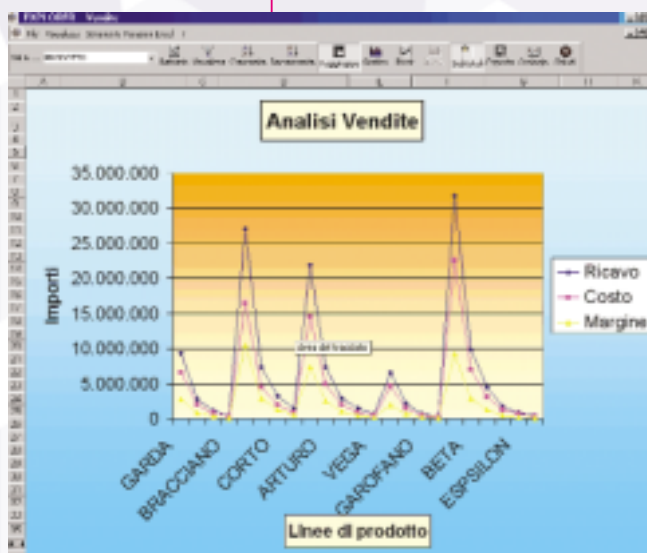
EXPLORER - Vendite

Analisi Vendite

35.000.000
30.000.000
25.000.000
20.000.000
15.000.000
10.000.000
5.000.000
0

Importi

Area del tracciato

Ricavo
Costo
Margine

GARDA
BRACCIANO
CORTO
ARTURO
VEGA
GAROFANO
BETA
ESPSILON

Linee di prodotto